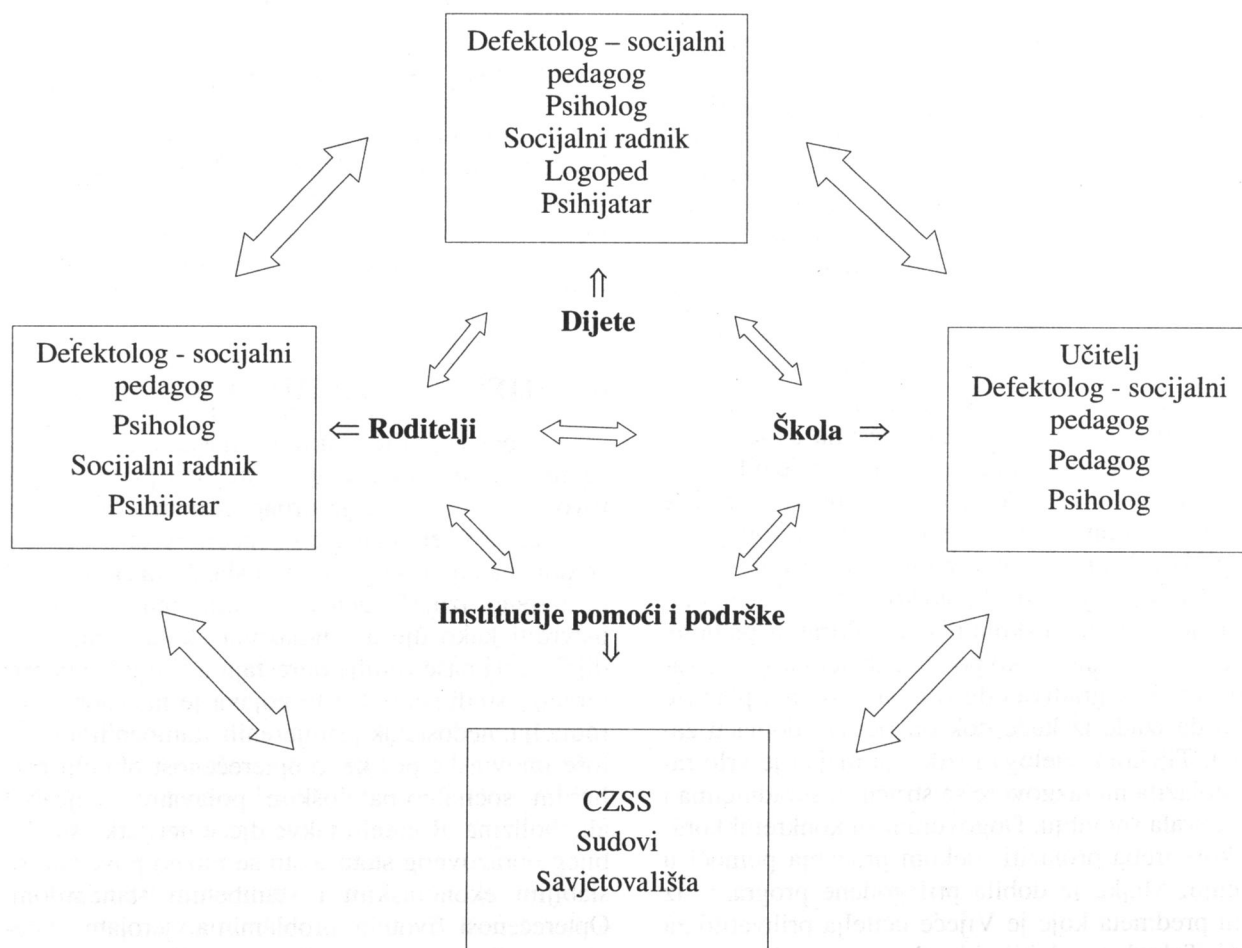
Defektolog – socijalni pedagog
Psiholog
Socijalni radnik
Logoped
Psihijatar

$\Uparrow$

Dijete

Defektolog - socijalni pedagog
Psiholog
Socijalni radnik
Psihijatar

$\Leftarrow$ Roditelji

Škola $\Rightarrow$

Učitelj
Defektolog - socijalni pedagog
Pedagog
Psiholog

Institucije pomoći i podrške

$\Downarrow$

CZSS
Sudovi
Savjetovališta